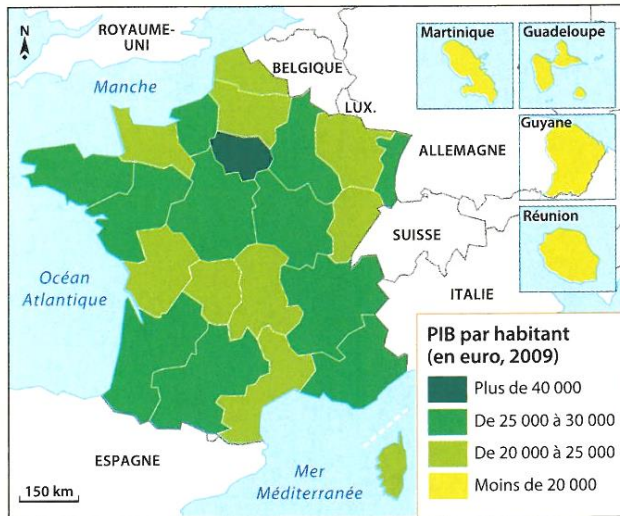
N

ROYAUME-UNI

BELGIQUE

LUX.

Manche

ALLEMAGNE

SUISSE

Océan Atlantique

ITALIE

ESPAGNE

Mer Méditerranée

150 km

Martinique

Guadeloupe

Guyane

Réunion

PIB par habitant (en euro, 2009)

Plus de 40 000

De 25 000 à 30 000

De 20 000 à 25 000

Moins de 20 000